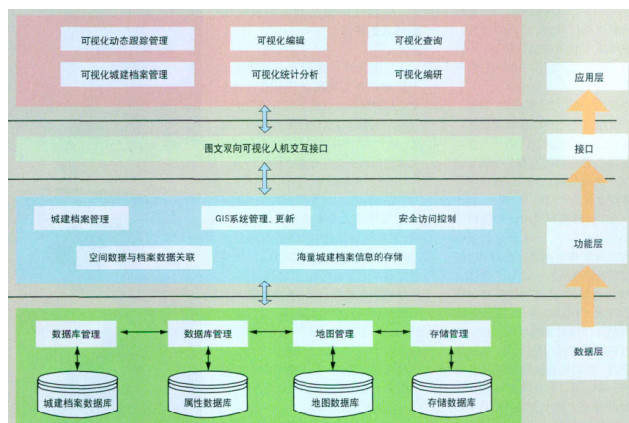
可视化动态跟踪管理

可视化编辑

可视化查询

可视化城建档案管理

可视化统计分析

可视化编研

应用层

图文双向可视化人机交互接口

接口

城建档案管理

GIS系统管理、更新

安全访问控制

空间数据与档案数据关联

海量城建档案信息的存储

功能层

数据库管理

数据库管理

地图管理

存储管理

数据层

城建档案数据库

属性数据库

地图数据库

存储数据库